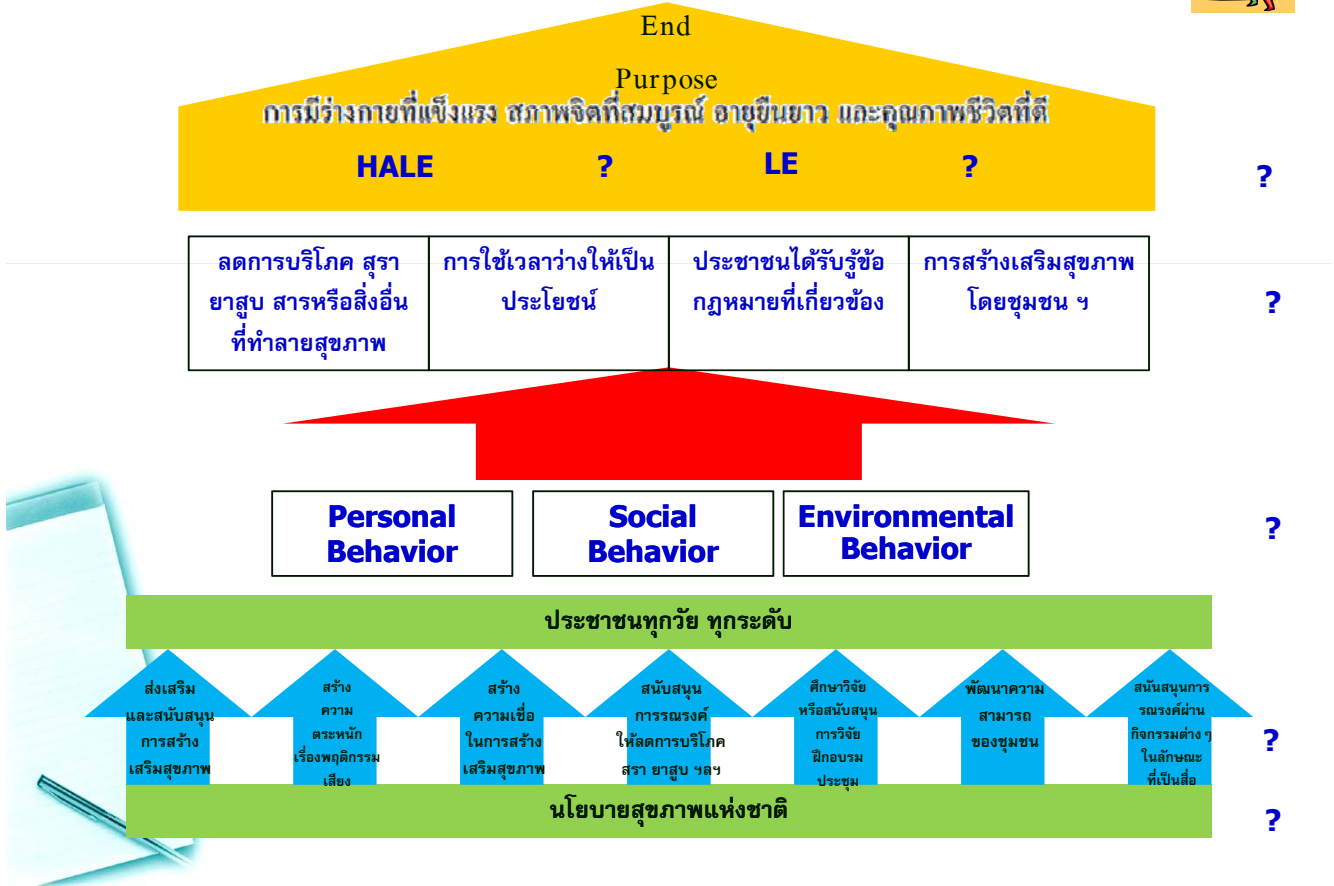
End

Purpose

การมีร่างกายที่แข็งแรง สภาพจิตที่สมบูรณ์ อายุยืนยาว และคุณภาพชีวิตที่ดี

HALE ? LE ?

?

| ลดการบริโภค สุรา ยาสูบ สารหรือสิ่งอื่นที่ทำลายสุขภาพ | การใช้เวลาว่างให้เป็นประโยชน์ | ประชาชนได้รับรู้ข้อกฎหมายที่เกี่ยวข้อง | การสร้างเสริมสุขภาพโดยชุมชน ฯ |
|---|---|---|---|

?

Personal Behavior

Social Behavior

Environmental Behavior

?

ประชาชนทุกวัย ทุกระดับ

ส่งเสริมและสนับสนุนการสร้างเสริมสุขภาพ

สร้างความตระหนักเรื่องพฤติกรรมเสี่ยง

สร้างความเชื่อในการสร้างเสริมสุขภาพ

สนับสนุนการรณรงค์ให้ลดการบริโภคสุรา ยาสูบ ฯลฯ

ศึกษาวิจัยหรือสนับสนุนการวิจัย ฝึกอบรม ประชุม

พัฒนาความสามารถของชุมชน

สนับสนุนการรณรงค์ผ่านกิจกรรมต่าง ๆ ในลักษณะที่เป็นสื่อ

?

นโยบายสุขภาพแห่งชาติ

?